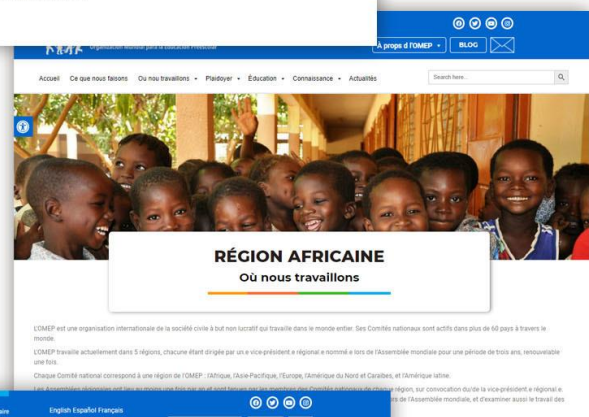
Organisation Mondiale pour l'Éducation Préscolaire

À propos d'l'OMEP | BLOG

Accueil | Ce que nous faisons | Où nous travaillons | Plaidoyer | Éducation | Connaissance | Actualités

Search here...

RÉGION AFRICAINE

Où nous travaillons

L'OMEP est une organisation internationale de la société civile à but non lucratif qui travaille dans le monde entier. Ses Comités nationaux sont actifs dans plus de 60 pays à travers le monde.

L'OMEP travaille actuellement dans 5 régions, chacune étant dirigée par un e vice-président e régional e nommé e lors de l'Assemblée mondiale pour une période de trois ans, renouvelable une fois.

Chaque Comité national correspond à une région de l'OMEP : l'Afrique, l'Asie-Pacifique, l'Europe, l'Amérique du Nord et Caraïbes, et l'Amérique latine.

Les Assemblées régionales ont lieu au moins une fois par an et sont tenues par les membres des Comités nationaux de chaque région, sur convocation du/de la vice-président e régional e. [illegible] rs de l'Assemblée mondiale, et d'examiner aussi le travail des

aire

English Español Français